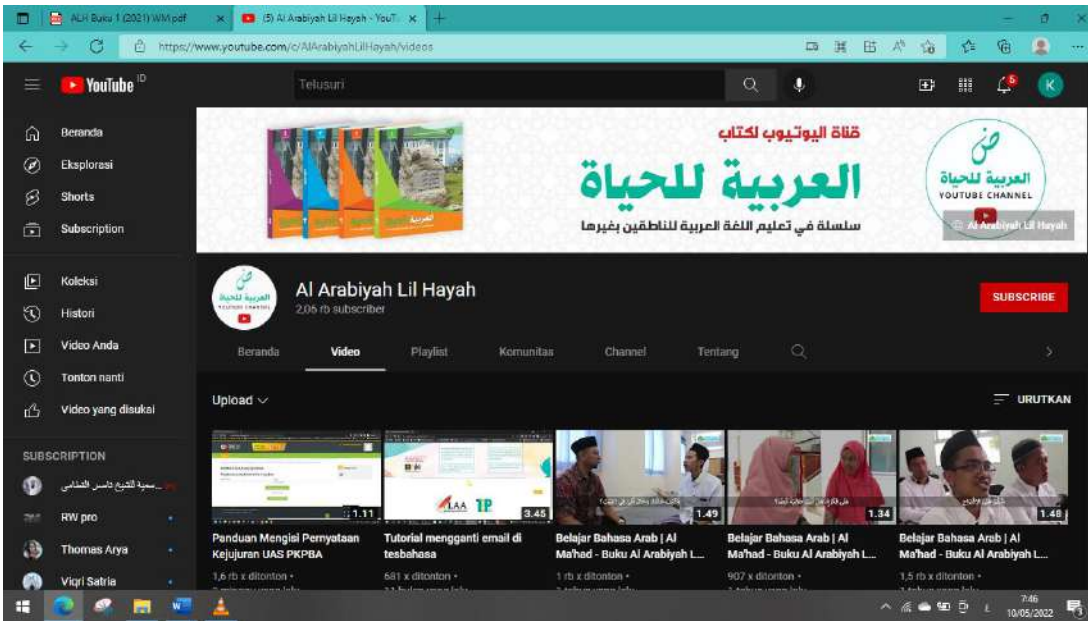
ALH Buku 1 (2021) WM.pdf
(5) Al Arabiyah Lil Hayah - YouT...
https://www.youtube.com/c/AlArabiyahLilHayah/videos

YouTube ID
Telusuri

Beranda
Eksplorasi
Shorts
Subscription
Koleksi
Histori
Video Anda
Tonton nanti
Video yang disukai
SUBSCRIPTION
سمية الشيخ ياسر الشلابي
RW pro
Thomas Arya
Viqri Satria

قناة اليوتيوب لكتاب
العربية للحياة
سلسلة في تعليم اللغة العربية للناطقين بغيرها
العربية للحياة
YOUTUBE CHANNEL
Al Arabiyah Lil Hayah

Al Arabiyah Lil Hayah
2,06 rb subscriber
SUBSCRIBE

Beranda
Video
Playlist
Komunitas
Channel
Tentang

Upload
URUTKAN

1.11
Panduan Mengisi Pernyataan Kejujuran UAS PKPBA
1,6 rb x ditonton •

3.45
Tutorial mengganti email di tesbahasa
681 x ditonton •

1.49
Belajar Bahasa Arab | Al Ma'had - Buku Al Arabiyah L...
1 rb x ditonton •

1.34
Belajar Bahasa Arab | Al Ma'had - Buku Al Arabiyah L...
907 x ditonton •

1.48
Belajar Bahasa Arab | Al Ma'had - Buku Al Arabiyah L...
1,5 rb x ditonton •

7:46
10/05/2022